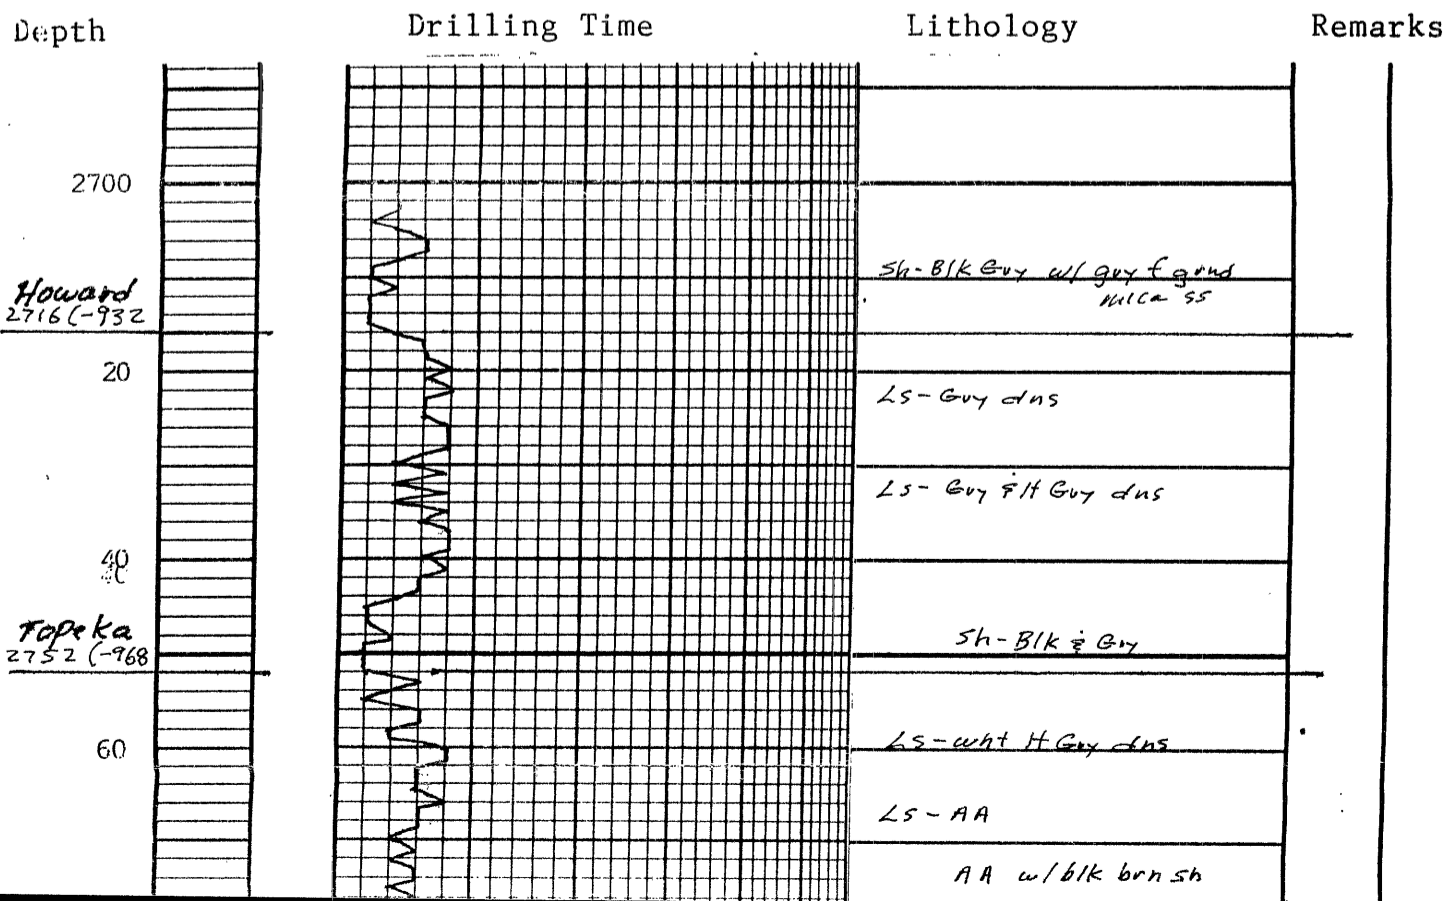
Depth

Drilling Time

Lithology

Remarks

2700

Howard
2716 (-932

20

40

Topeka
2752 (-968

60

Sh-Blk Gry w/ gry f grnd mica ss

Ls-Gry dns

Ls- Gry & lt Gry dns

Sh-Blk & Gry

Ls-wht lt Gry dns

Ls-AA

AA w/blk brn sh